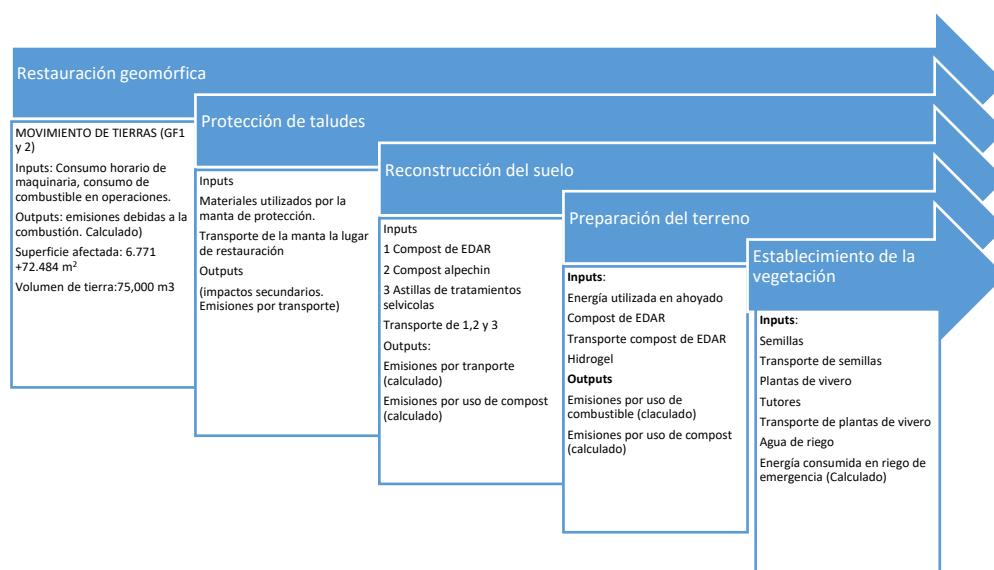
Restauración geomórfica

MOVIMIENTO DE TIERRAS (GF1 y 2)

Inputs: Consumo horario de maquinaria, consumo de combustible en operaciones.

Outputs: emisiones debidas a la combustión. Calculado)

Superficie afectada: 6.771 +72.484 m$^2$

Volumen de tierra:75,000 m3

Protección de taludes

Inputs

Materiales utilizados por la manta de protección.

Transporte de la manta la lugar de restauración

Outputs

(impactos secundarios. Emisiones por transporte)

Reconstrucción del suelo

Inputs

1 Compost de EDAR

2 Compost alpechin

3 Astillas de tratamientos selvicolas

Transporte de 1,2 y 3

Outputs:

Emisiones por tranporte (calculado)

Emisiones por uso de compost (calculado)

Preparación del terreno

Inputs:

Energía utilizada en ahoyado

Compost de EDAR

Transporte compost de EDAR

Hidrogel

Outputs

Emisiones por uso de combustible (claculado)

Emisiones por uso de compost (calculado)

Establecimiento de la vegetación

Inputs:

Semillas

Transporte de semillas

Plantas de vivero

Tutores

Transporte de plantas de vivero

Agua de riego

Energía consumida en riego de emergencia (Calculado)